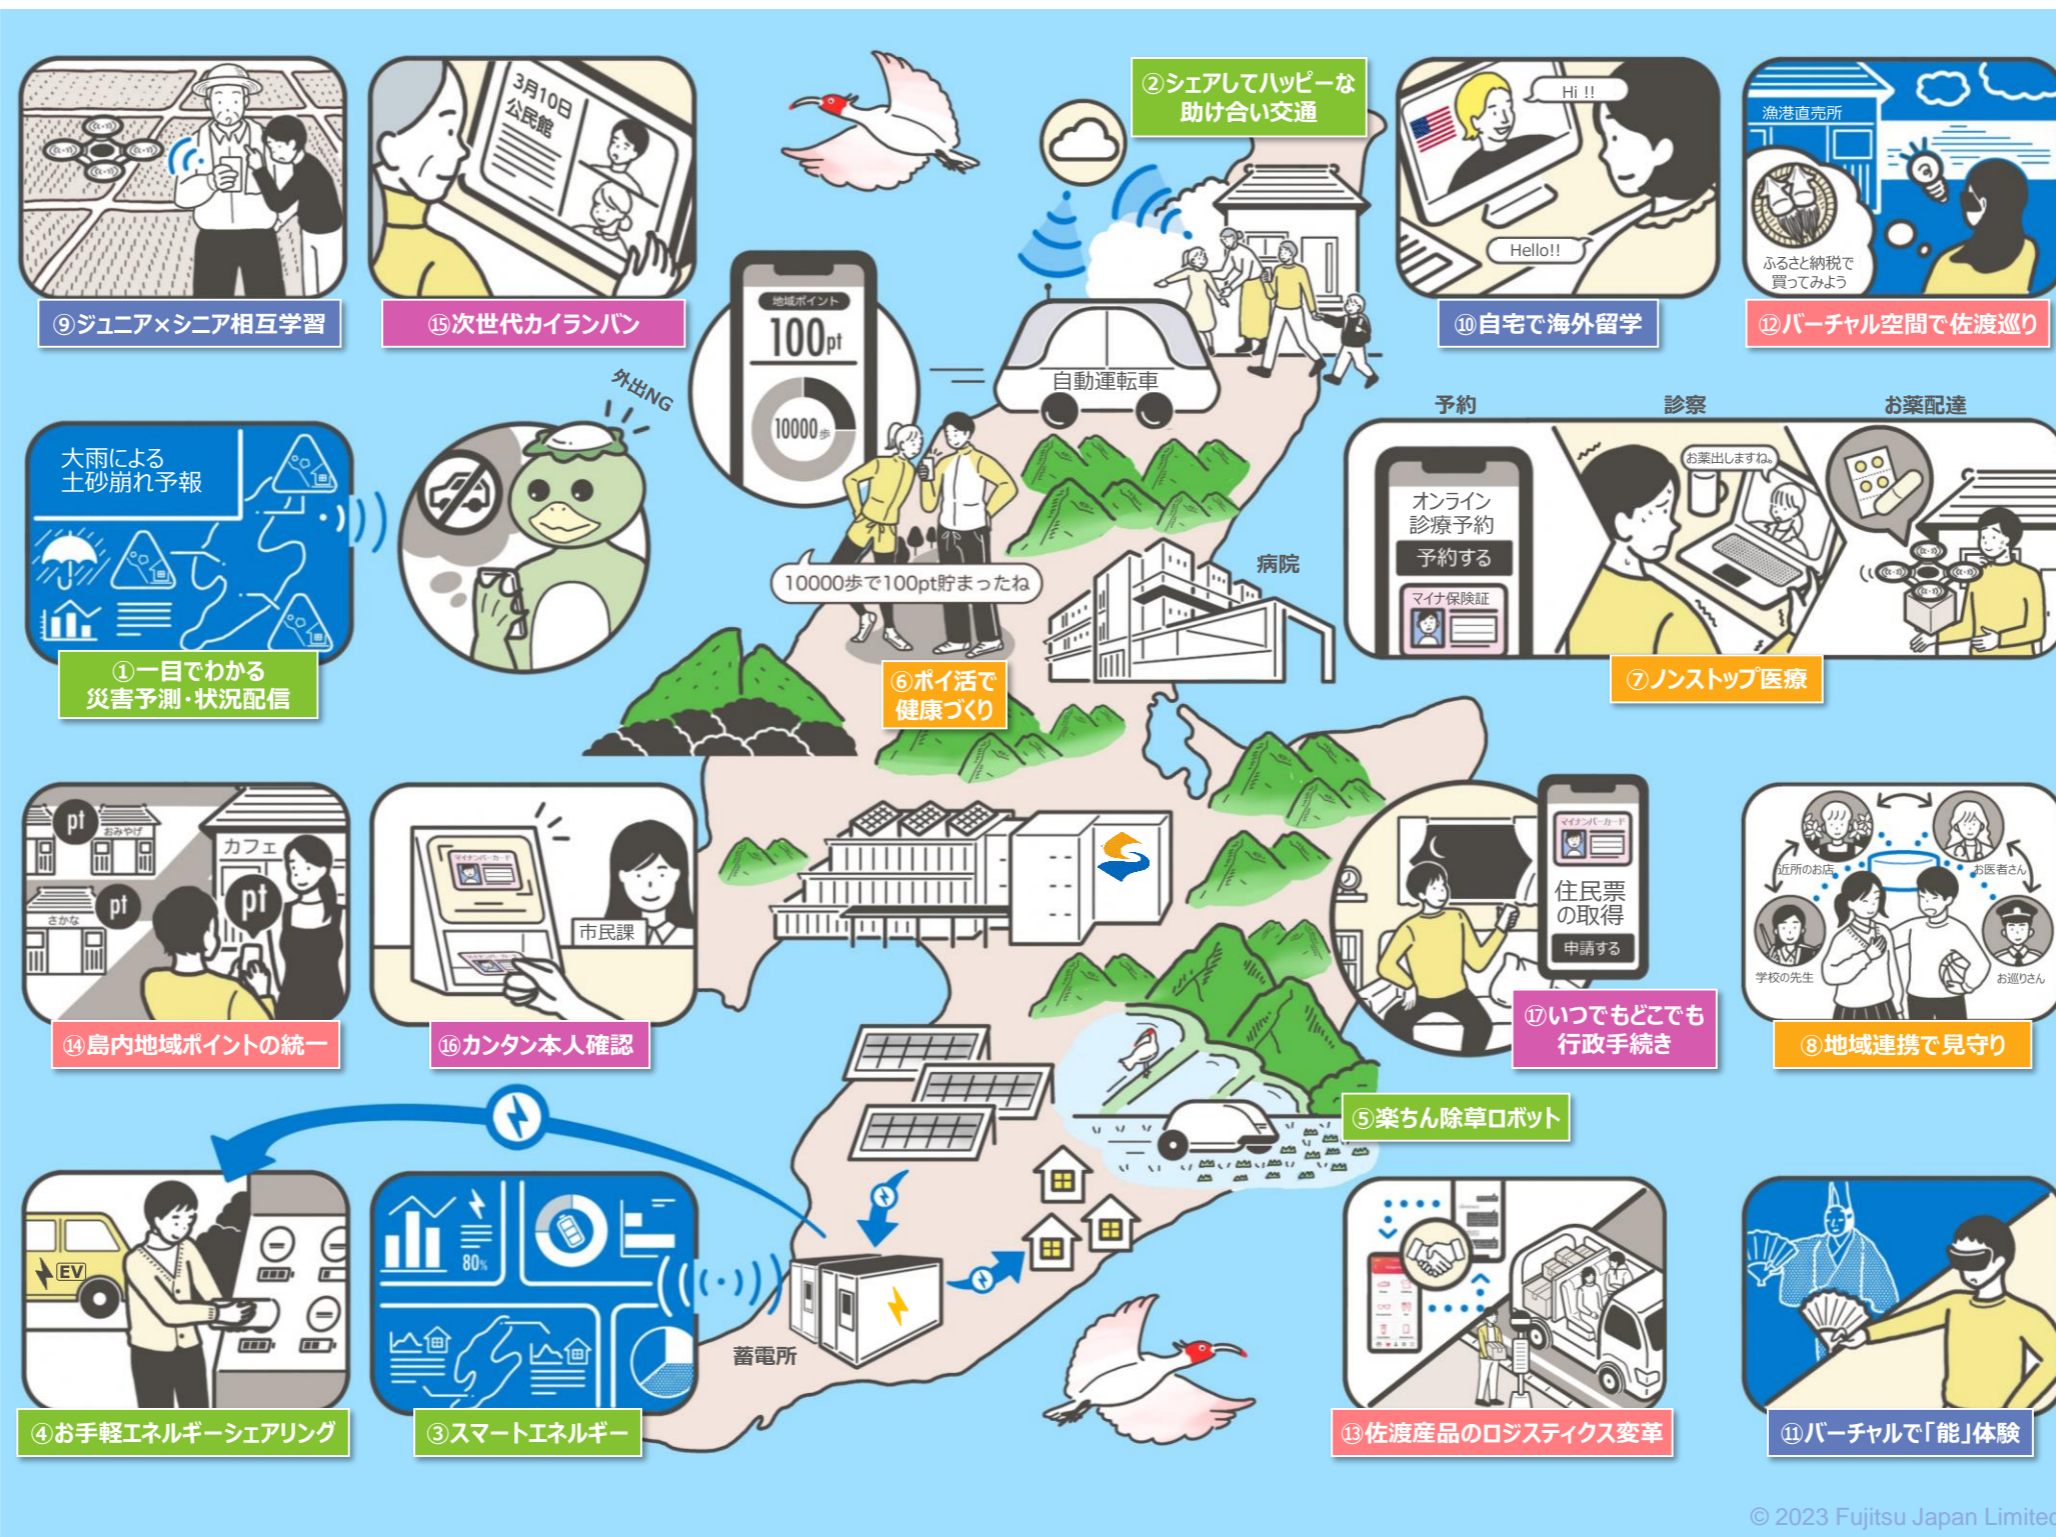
⑨ジュニア×シニア相互学習

3月10日
公民館

⑮次世代カイランバン

②シェアしてハッピーな
助け合い交通

自動運転車

Hi !!

Hello!!

⑩自宅で海外留学

漁港直売所

ふるさと納税で
買ってみよう

⑫バーチャル空間で佐渡巡り

地域ポイント
100pt
10000歩

外出NG

大雨による
土砂崩れ予報

①一目でわかる
災害予測・状況配信

10000歩で100pt貯まったね

⑥ポイ活で
健康づくり

病院

予約
診察
お薬配達

オンライン
診療予約
予約する
マイナ保険証

お薬出しますね。

⑦ノンストップ医療

pt
おみやげ
カフェ
pt
さかな
pt

⑭島内地域ポイントの統一

マイナンバーカード
市民課

⑯カンタン本人確認

マイナンバーカード
住民票
の取得
申請する

⑰いつでもどこでも
行政手続き

近所のお店
お医者さん
学校の先生
お巡りさん

⑧地域連携で見守り

⑤楽ちん除草ロボット

EV

④お手軽エネルギーシェアリング

80%

③スマートエネルギー

蓄電所

⑬佐渡産品のロジスティクス変革

⑪バーチャルで「能」体験

© 2023 Fujitsu Japan Limited